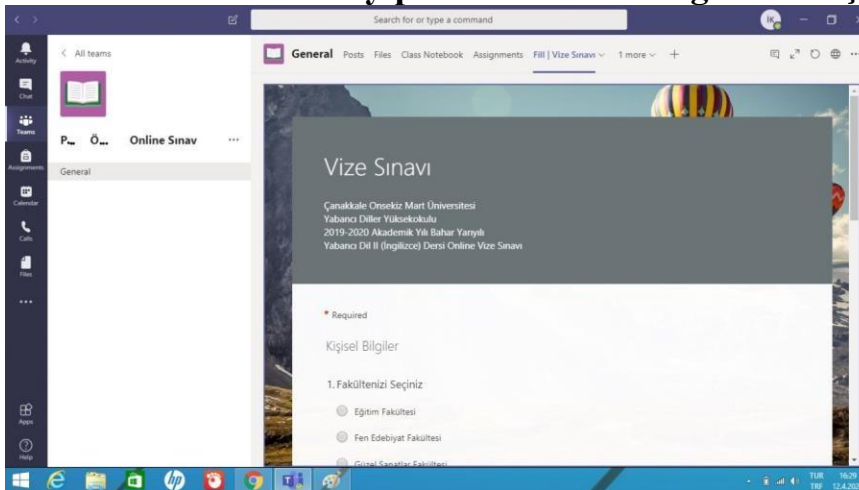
Search for or type a command

Activity
Chat
Teams
Assignments
Calendar
Calls
Files
...
Apps
Help

< All teams

P... Ö... Online Sınav ...

General

General Posts Files Class Notebook Assignments Fill | Vize Sınavı 1 more +

Vize Sınavı

Çanakkale Onsekiz Mart Üniversitesi
Yabancı Diller Yüksekokulu
2019-2020 Akademik Yılı Bahar Yarıyılı
Yabancı Dil II (İngilizce) Dersi Online Vize Sınavı

* Required

Kişisel Bilgiler

1. Fakültenizi Seçiniz

Eğitim Fakültesi

Fen Edebiyat Fakültesi

Güzel Sanatlar Fakültesi

TUR TRF 16:29 12.4.20